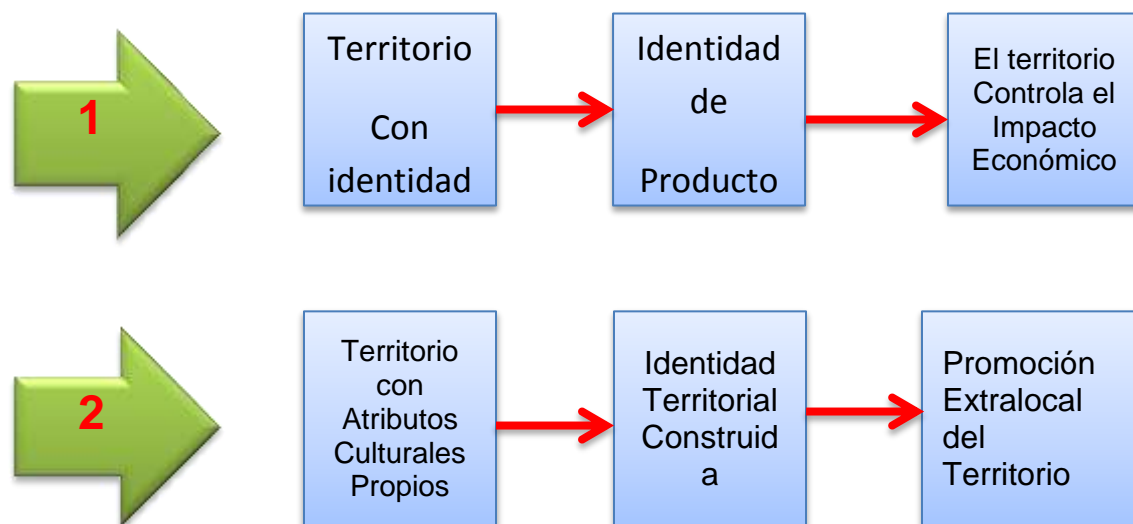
1

Territorio

Con identidad

Identidad

de

Producto

El territorio Controla el Impacto Económico

2

Territorio con Atributos Culturales Propios

Identidad Territorial Construida

Promoción Extralocal del Territorio